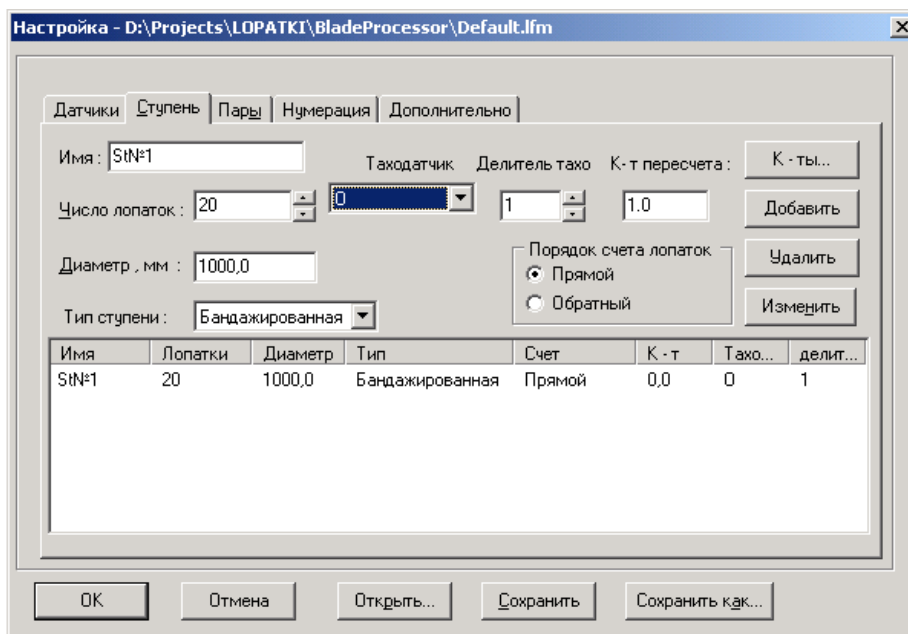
Настройка - D:\Projects\LOPATKI\BladeProcessor\Default.lfm

Датчики | Ступень | Пары | Нумерация | Дополнительно

Имя : StN°1

Таходатчик

Делитель тахо

К- т пересчета :

К - ты...

Число лопаток : 20

0

1

1.0

Добавить

Диаметр , мм : 1000,0

Порядок счета лопаток

Прямой

Обратный

Удалить

Тип ступени : Бандажированная

Изменить

| Имя | Лопатки | Диаметр | Тип | Счет | К - т | Тахо... | делит... |
|---|---|---|---|---|---|---|---|
| StN°1 | 20 | 1000,0 | Бандажированная | Прямой | 0,0 | 0 | 1 |

OK

Отмена

Открыть...

Сохранить

Сохранить как...